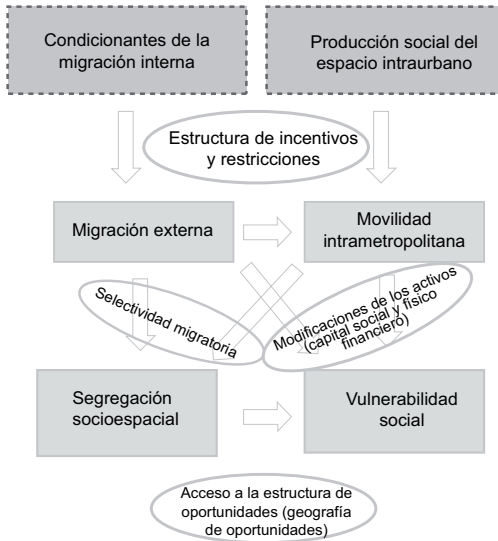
Condicionantes de la migración interna

Producción social del espacio intraurbano

Estructura de incentivos y restricciones

Migración externa

Movilidad intrametropolitana

Selectividad migratoria

Modificaciones de los activos (capital social y físico financiero)

Segregación socioespacial

Vulnerabilidad social

Acceso a la estructura de oportunidades (geografía de oportunidades)